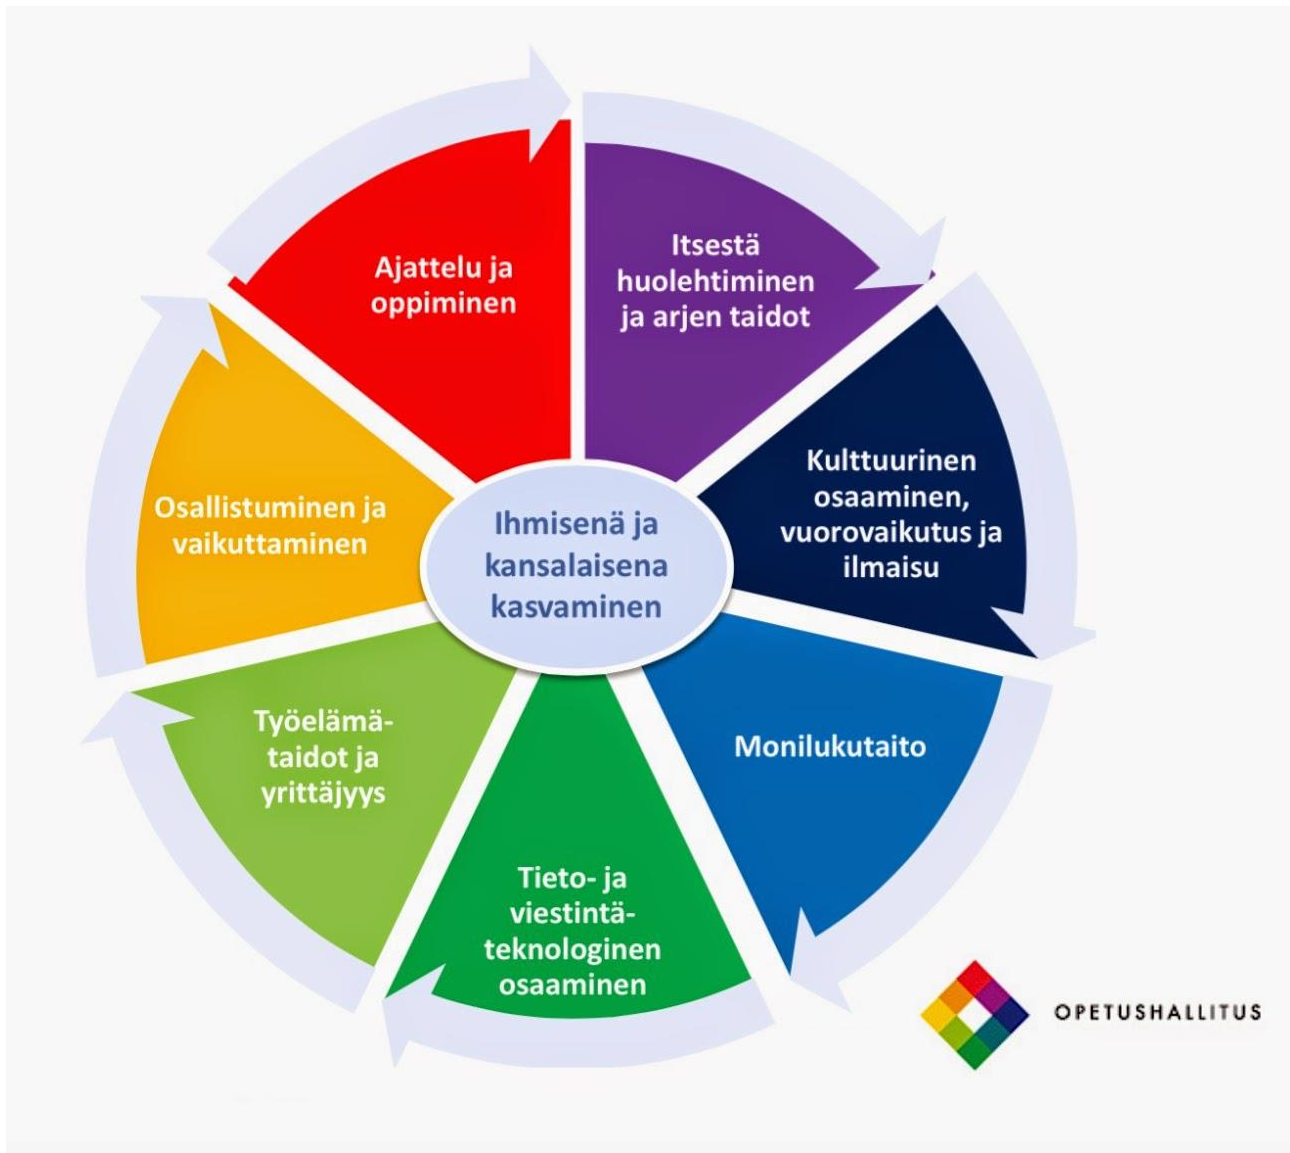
Ajattelu ja oppiminen

Itsestä huolehtiminen ja arjen taidot

Kulttuurinen osaaminen, vuorovaikutus ja ilmaisu

Monilukutaito

Tieto- ja viestintäteknologinen osaaminen

Työelämätaidot ja yrittäjyys

Osallistuminen ja vaikuttaminen

Ihmisenä ja kansalaisena kasvaminen

OPETUSHALLITUS